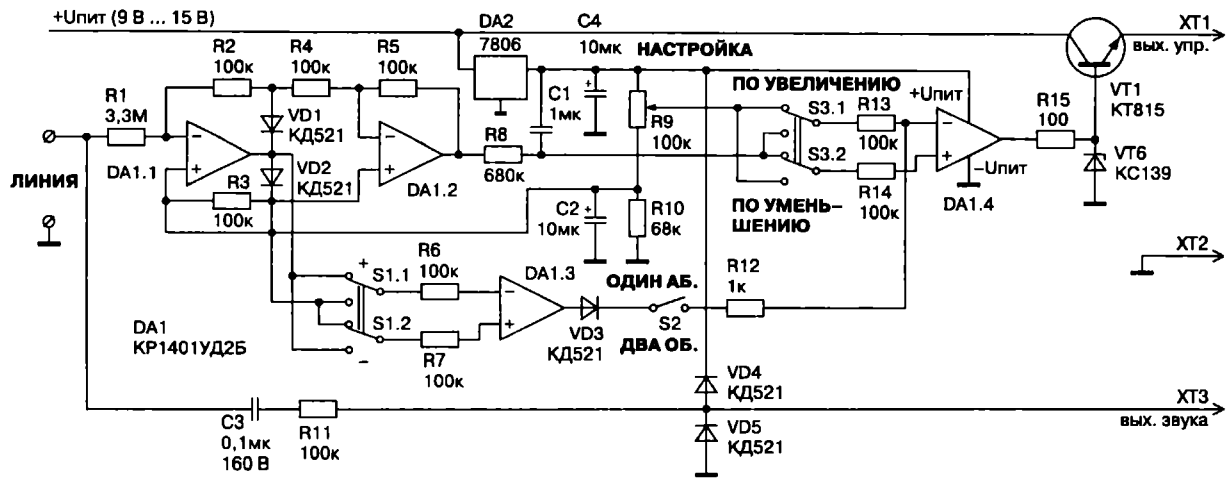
+Uпит (9 В ... 15 В)

DA2 7806

C4 10мк

НАСТРОЙКА

XT1 вых. упр.

VT1 KT815

R1 3,3M

R2 100к

R4 100к

R5 100к

VD1 КД521

VD2 КД521

DA1.1

DA1.2

R3 100к

R8 680к

C1 1мк

R9 100к

ПО УВЕЛИЧЕНИЮ

+Uпит

S3.1

S3.2

R13 100к

R14 100к

R15 100

-Uпит

DA1.4

VT6 KC139

ЛИНИЯ

C2 10мк

R10 68к

ПО УМЕНЬШЕНИЮ

XT2

S1.1

S1.2

+

-

R6 100к

R7 100к

DA1.3

VD3 КД521

ОДИН АБ.

S2

ДВА ОБ.

R12 1к

DA1 КР1401УД2Б

VD4 КД521

VD5 КД521

C3 0,1мк 160 В

R11 100к

XT3 вых. звука